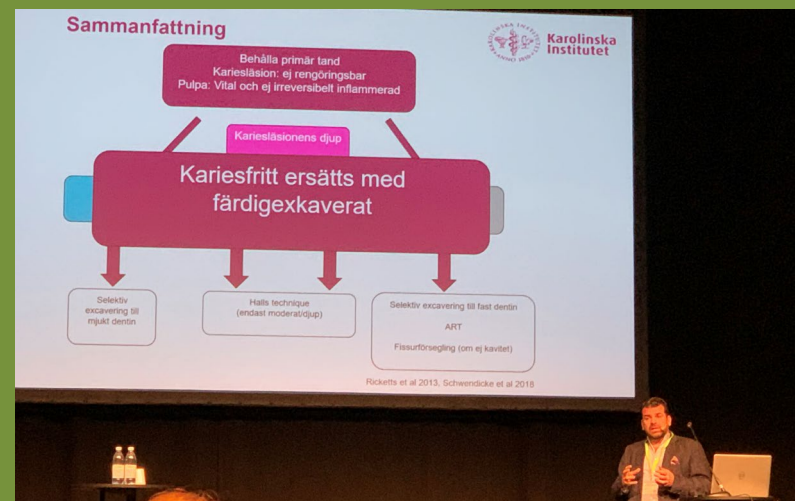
Sammanfattning

Karolinska Institutet

Behålla primär tand
Kariesläsion: ej rengöringsbar
Pulpa: Vital och ej irreversibelt inflammerad

Kariesläsionens djup

Kariesfritt ersätts med färdigexkaverat

Selektiv excavering till mjukt dentin

Halls technique (endast moderat/djup)

Selektiv excavering till fast dentin

ART

Fissurförsegling (om ej kavitet)

Ricketts et al 2013, Schwendicke et al 2018